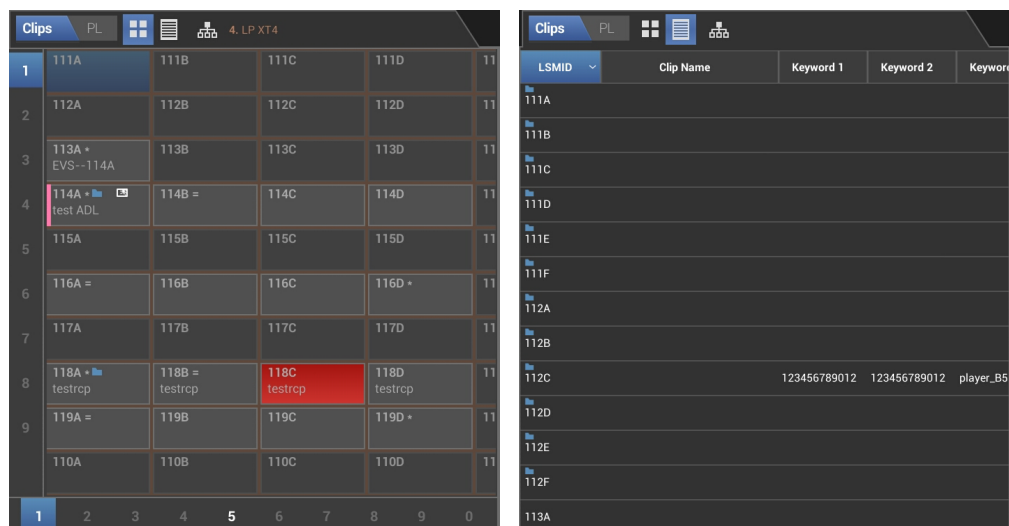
Clips PL 4. LP XT4

1 111A 111B 111C 111D 11
2 112A 112B 112C 112D 11
3 113A * EVS--114A 113B 113C 113D 11
4 114A * test ADL 114B = 114C 114D 11
5 115A 115B 115C 115D 11
6 116A = 116B 116C 116D * 11
7 117A 117B 117C 117D 11
8 118A * testrcp 118B = testrcp 118C testrcp 118D testrcp 11
9 119A = 119B 119C 119D * 11
110A 110B 110C 110D 11

1 2 3 4 5 6 7 8 9 0

Clips PL

| LSMID | Clip Name | Keyword 1 | Keyword 2 | Keywor |
|---|---|---|---|---|
| 111A | | | | |
| 111B | | | | |
| 111C | | | | |
| 111D | | | | |
| 111E | | | | |
| 111F | | | | |
| 112A | | | | |
| 112B | | | | |
| 112C | | 123456789012 | 123456789012 | player_B5 |
| 112D | | | | |
| 112E | | | | |
| 112F | | | | |
| 113A | | | | |